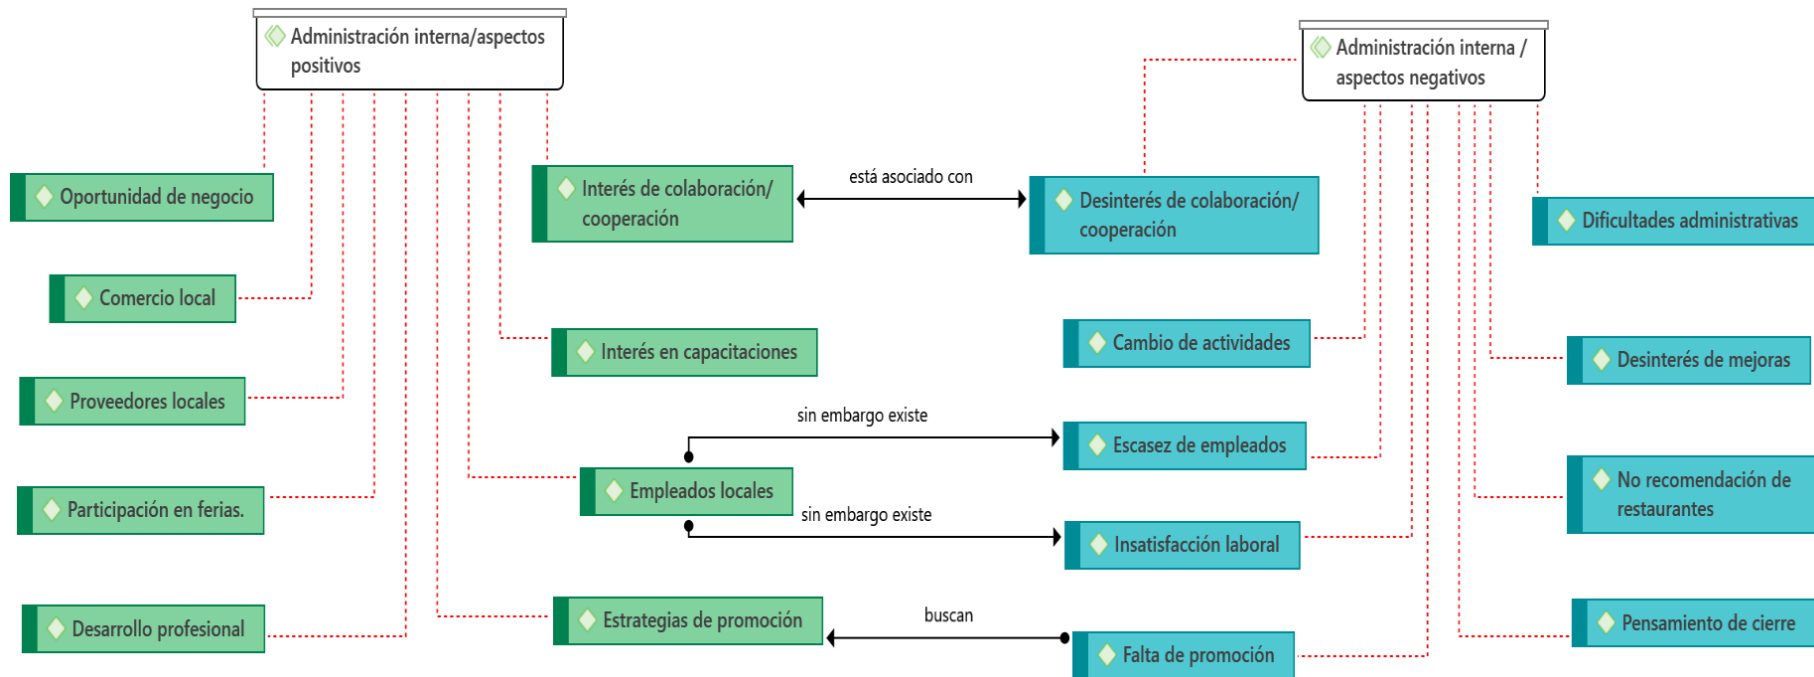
Administración interna/aspectos positivos

Oportunidad de negocio

Comercio local

Proveedores locales

Participación en ferias.

Desarrollo profesional

Interés de colaboración/ cooperación

está asociado con

Interés en capacitaciones

sin embargo existe

Empleados locales

sin embargo existe

Estrategias de promoción

buscan

Administración interna / aspectos negativos

Desinterés de colaboración/ cooperación

Dificultades administrativas

Cambio de actividades

Desinterés de mejoras

Escasez de empleados

No recomendación de restaurantes

Insatisfacción laboral

Pensamiento de cierre

Falta de promoción